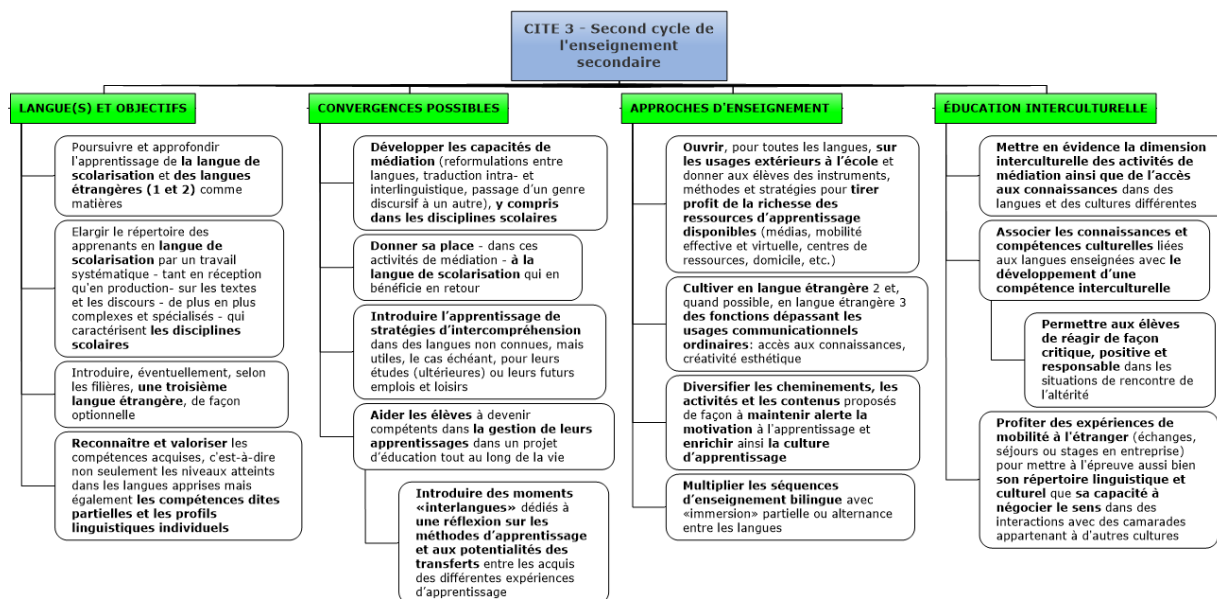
CITE 3 - Second cycle de l'enseignement secondaire

LANGUE(S) ET OBJECTIFS

Poursuivre et approfondir l'apprentissage de la langue de scolarisation et des langues étrangères (1 et 2) comme matières

Elargir le répertoire des apprenants en langue de scolarisation par un travail systématique - tant en réception qu'en production- sur les textes et les discours - de plus en plus complexes et spécialisés - qui caractérisent les disciplines scolaires

Introduire, éventuellement, selon les filières, une troisième langue étrangère, de façon optionnelle

Reconnaitre et valoriser les compétences acquises, c'est-à-dire non seulement les niveaux atteints dans les langues apprises mais également les compétences dites partielles et les profils linguistiques individuels

CONVERGENCES POSSIBLES

Développer les capacités de médiation (reformulations entre langues, traduction intra- et interlinguistique, passage d'un genre discursif à un autre), y compris dans les disciplines scolaires

Donner sa place - dans ces activités de médiation - à la langue de scolarisation qui en bénéficie en retour

Introduire l'apprentissage de stratégies d'intercompréhension dans des langues non connues, mais utiles, le cas échéant, pour leurs études (ultérieures) ou leurs futurs emplois et loisirs

Aider les élèves à devenir compétents dans la gestion de leurs apprentissages dans un projet d'éducation tout au long de la vie

Introduire des moments «interlangues» dédiés à une réflexion sur les méthodes d'apprentissage et aux potentialités des transferts entre les acquis des différentes expériences d'apprentissage

APPROCHES D'ENSEIGNEMENT

Ouvrir, pour toutes les langues, sur les usages extérieurs à l'école et donner aux élèves des instruments, méthodes et stratégies pour tirer profit de la richesse des ressources d'apprentissage disponibles (médias, mobilité effective et virtuelle, centres de ressources, domicile, etc.)

Cultiver en langue étrangère 2 et, quand possible, en langue étrangère 3 des fonctions dépassant les usages communicationnels ordinaires: accès aux connaissances, créativité esthétique

Diversifier les cheminements, les activités et les contenus proposés de façon à maintenir alerte la motivation à l'apprentissage et enrichir ainsi la culture d'apprentissage

Multiplier les séquences d'enseignement bilingue avec «immersion» partielle ou alternance entre les langues

ÉDUCATION INTERCULTURELLE

Mettre en évidence la dimension interculturelle des activités de médiation ainsi que de l'accès aux connaissances dans des langues et des cultures différentes

Associer les connaissances et compétences culturelles liées aux langues enseignées avec le développement d'une compétence interculturelle

Permettre aux élèves de réagir de façon critique, positive et responsable dans les situations de rencontre de l'altérité

Profiter des expériences de mobilité à l'étranger (échanges, séjours ou stages en entreprise) pour mettre à l'épreuve aussi bien son répertoire linguistique et culturel que sa capacité à négocier le sens dans des interactions avec des camarades appartenant à d'autres cultures